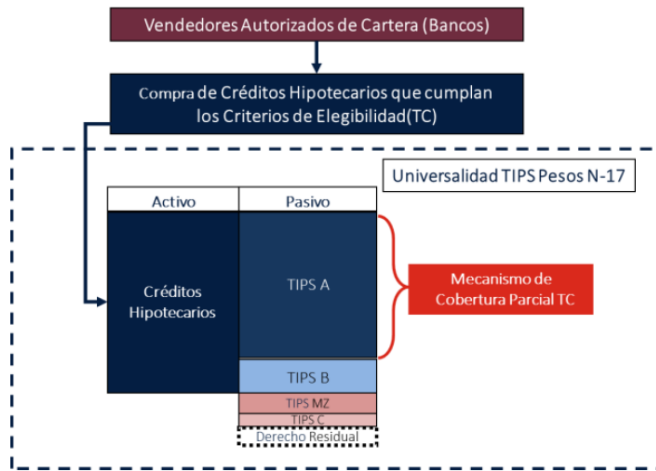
Vendedores Autorizados de Cartera (Bancos)

Compra de Créditos Hipotecarios que cumplan los Criterios de Elegibilidad(TC)

Universalidad TIPS Pesos N-17

| Activo | Pasivo |
|---|---|
| Créditos Hipotecarios | TIPS A |
| | TIPS B |
| | TIPS MZ |
| | TIPS C |
| | Derecho Residual |

Mecanismo de Cobertura Parcial TC